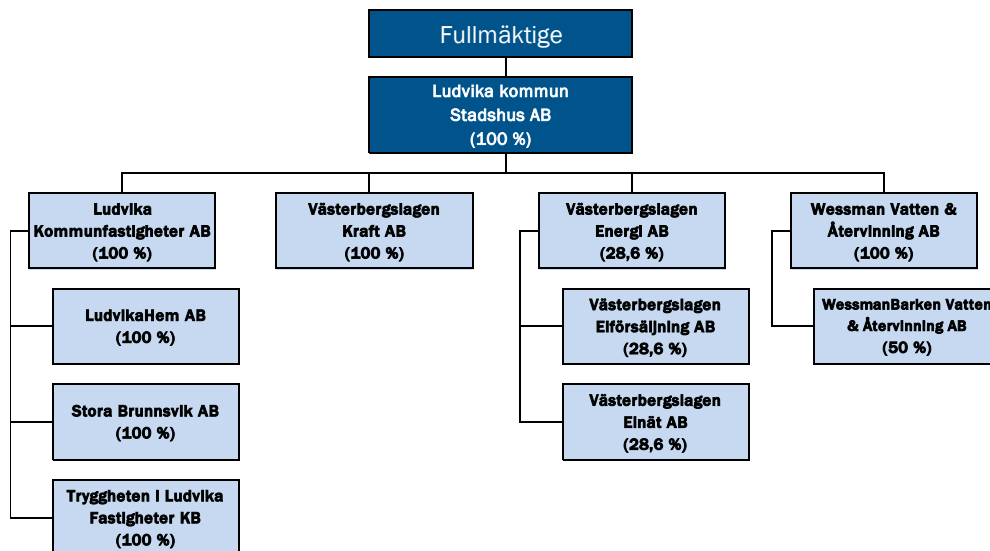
Fullmäktige

Ludvika kommun
Stadshus AB
(100 %)

Ludvika
Kommunfastigheter AB
(100 %)

LudvikaHem AB
(100 %)

Stora Brunnsvik AB
(100 %)

Tryggheten i Ludvika
Fastigheter KB
(100 %)

Västerbergslagen
Kraft AB
(100 %)

Västerbergslagen
Energi AB
(28,6 %)

Västerbergslagen
Elförsäljning AB
(28,6 %)

Västerbergslagen
Elnät AB
(28,6 %)

Wessman Vatten &
Återvinning AB
(100 %)

WessmanBarken Vatten
& Återvinning AB
(50 %)